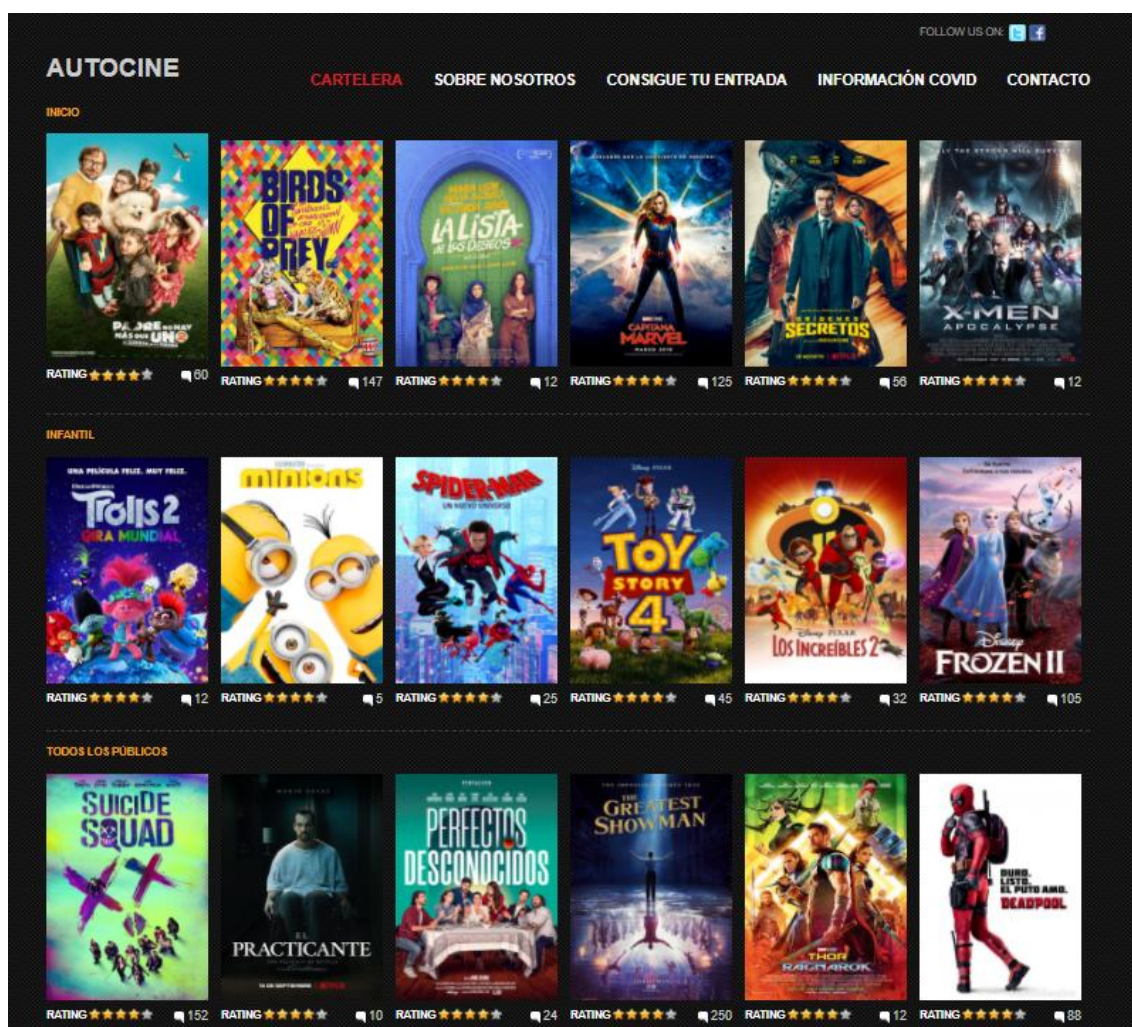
FOLLOW US ON:

AUTOCINE

CARTELERA SOBRE NOSOTROS CONSIGUE TU ENTRADA INFORMACIÓN COVID CONTACTO

INICIO

PADRE NO HAY MÁS QUE UNO

BIRDS OF PREY

LA LISTA DE LOS DESEOS

CAPITANA MARVEL

SECRETOS

X-MEN APOCALYPSE

RATING 60 RATING 147 RATING 12 RATING 125 RATING 56 RATING 12

INFANTIL

UNA PELÍCULA FELIZ. MUY FELIZ.

Trolls 2 GIRA MUNDIAL

minions

SPIDER-MAN UN NUEVO UNIVERSO

TOY STORY 4

LOS INCREÍBLES 2

FROZEN II

RATING 12 RATING 5 RATING 25 RATING 45 RATING 32 RATING 105

TODOS LOS PÚBLICOS

SUICIDE SQUAD

EL PRACTICANTE

PERFECTOS DESCONOCIDOS

THE GREATEST SHOWMAN

THOR RAGNAROK

DURO. LISTO. EL PUTO AMO. DEADPOOL

RATING 152 RATING 10 RATING 24 RATING 250 RATING 12 RATING 88